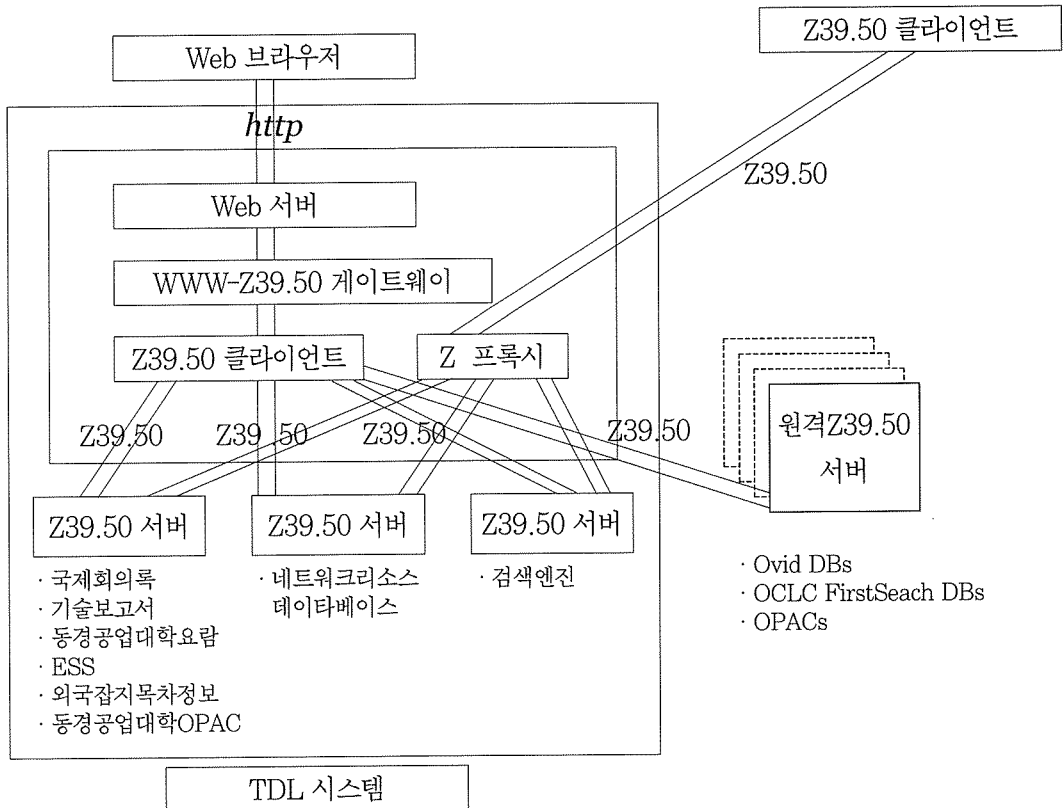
Z39.50 클라이언트

Web 브라우저

http

Z39.50

Web 서버

WWW-Z39.50 게이트웨이

Z39.50 클라이언트

Z 프록시

Z39.50

Z39.50

Z39.50

Z39.50

원격Z39.50 서버

Z39.50 서버

Z39.50 서버

Z39.50 서버

· 국제회의록
· 기술보고서
· 동경공업대학요람
· ESS
· 외국잡지목차정보
· 동경공업대학OPAC

· 네트워크리소스 데이타베이스

· 검색엔진

· Ovid DBs
· OCLC FirstSeach DBs
· OPACs

TDL 시스템